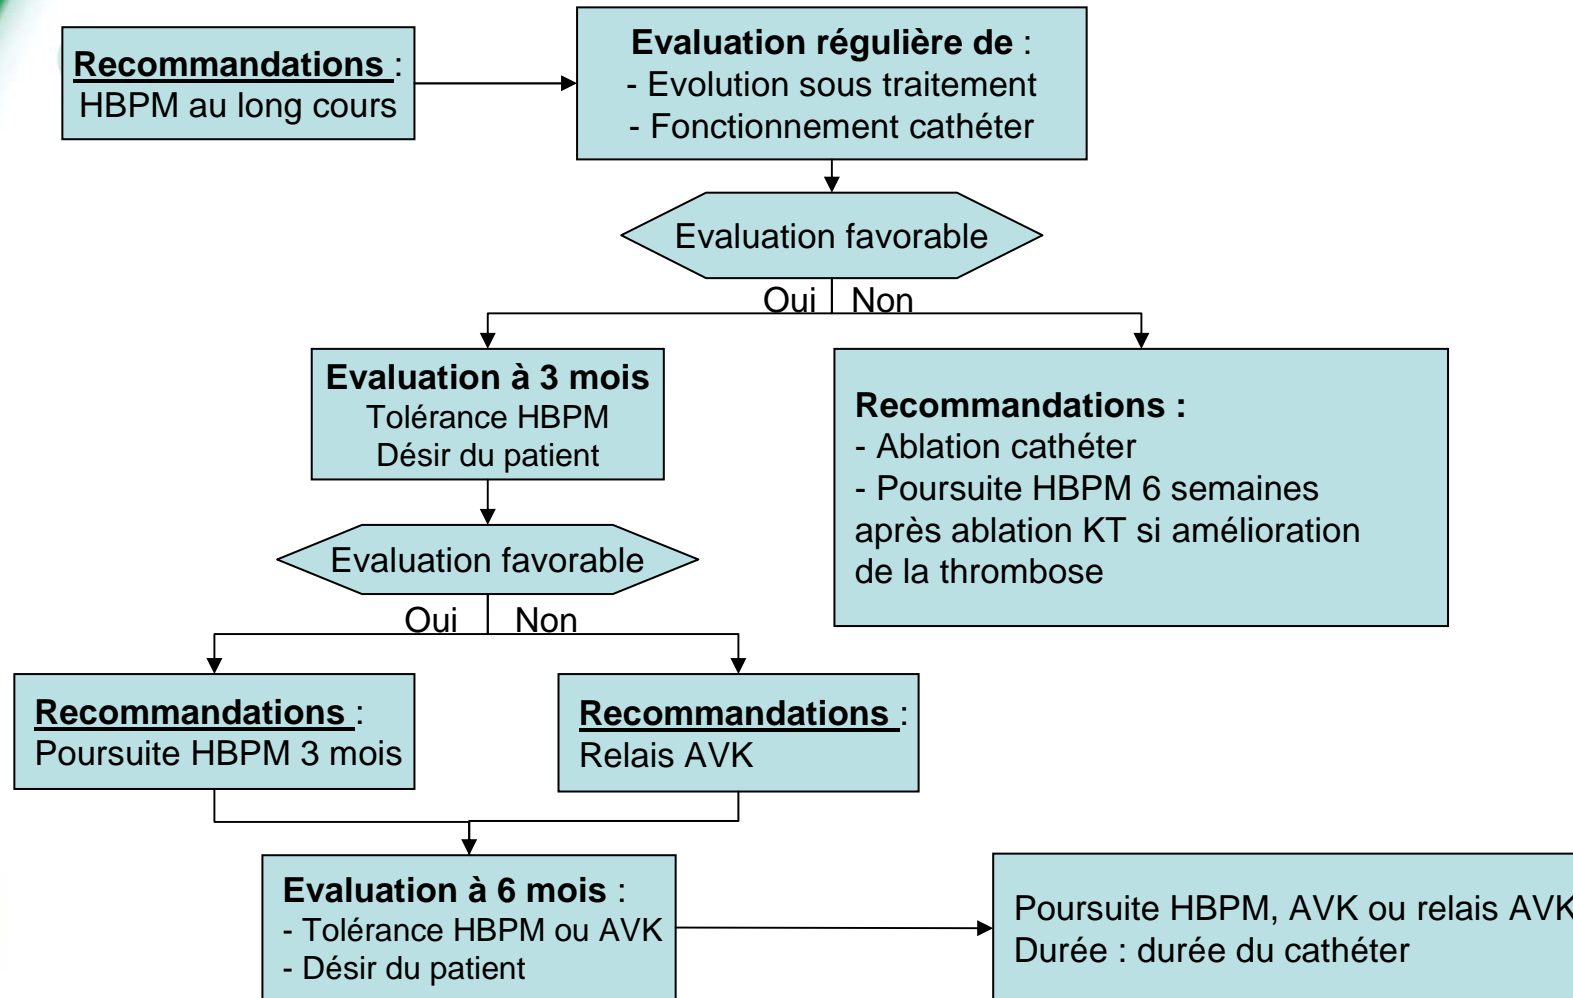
**Recommandations** :
HBPM au long cours

**Evaluation régulière de** :
- Evolution sous traitement
- Fonctionnement cathéter

Evaluation favorable

Oui | Non

**Evaluation à 3 mois**
Tolérance HBPM
Désir du patient

**Recommandations :**
- Ablation cathéter
- Poursuite HBPM 6 semaines après ablation KT si amélioration de la thrombose

Evaluation favorable

Oui | Non

**Recommandations** :
Poursuite HBPM 3 mois

**Recommandations** :
Relais AVK

**Evaluation à 6 mois** :
- Tolérance HBPM ou AVK
- Désir du patient

Poursuite HBPM, AVK ou relais AVK
Durée : durée du cathéter